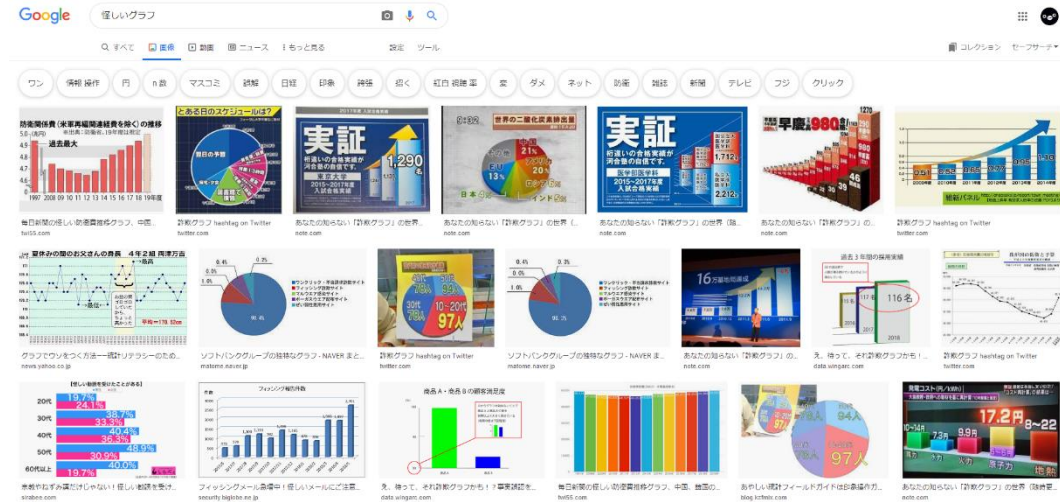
Google 怪しいグラフ

すべて 画像 動画 ニュース もっと見る 設定 ツール

コレクション セーフサーチ

ワン 情報 操作 円 n数 マスコミ 詐欺 日経 印象 詐称 招く 紅白 視聴率 変 ダメ ネット 防衛 雑誌 新聞 テレビ フジ クリック

防衛関係費（米軍再編関連経費を除く）の推移
過去最大
とある日のスケジュールは?
実証
1,290名
世界の二酸化炭素排出量
21%
13%
実証
1,712
早慶 980
毎日新聞の怪しい防衛費推移グラフ、中国...
tuii03.com
詐欺グラフ hashtag on Twitter
twitter.com
あなたの知らない「詐欺グラフ」の世界...
note.com
あなたの知らない「詐欺グラフ」の世界（...
note.com
あなたの知らない「詐欺グラフ」の世界（臨...
note.com
あなたの知らない「詐欺グラフ」の...
note.com
詐欺グラフ hashtag on Twitter
twitter.com

夏休みの間のお父さんの身長 4年2組 四津方吉
平均→171.12cm
30代 10~20代 97人
116名
16万部
グラフでウソをつく方法 ―統計リテラシーのため...
news.yahoo.co.jp
ソフトバンクグループの独特なグラフ - NAVER まと...
matome.naver.jp
詐欺グラフ hashtag on Twitter
twitter.com
ソフトバンクグループの独特なグラフ - NAVER まと...
matome.naver.jp
あなたの知らない「詐欺グラフ」の...
note.com
え、待って、それ詐欺グラフかも！...
data.wingarc.com
詐欺グラフ hashtag on Twitter
twitter.com

20代 19.7%
30代 38.7%
40代 40.4%
50代 48.9%
60代以上 19.7%
フィッシング報告件数
商品A・商品Bの顧客満足度
94人
97人
発電コスト（円/kWh）
17.2円
8~22
意図的な詐欺グラフ...
sirabee.com
フィッシングメール急増中！怪しいメールにご注意...
security.biglobe.ne.jp
え、待って、それ詐欺グラフかも！？事業課題を...
data.wingarc.com
毎日新聞の怪しい防衛費推移グラフ、中国、韓国の...
hot55.com
あやしい統計フィールドガイドは詐欺的...
blog.kcfmix.com
あなたの知らない「詐欺グラフ」の世界（臨...
avto.com